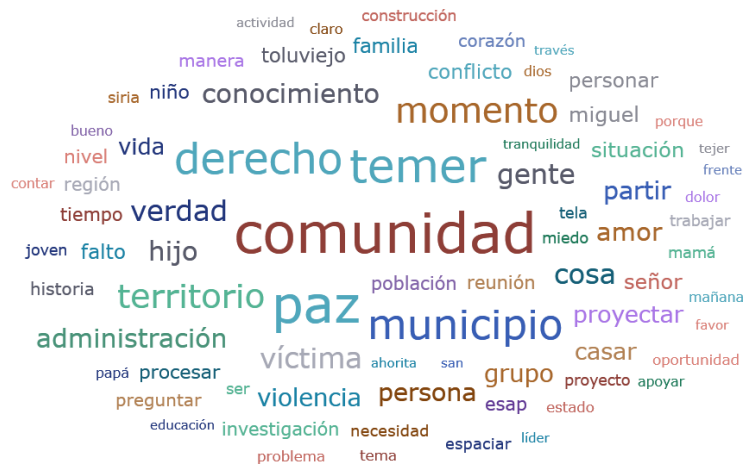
actividad claro construcción
manera toluviejo familia corazón través
conflicto dios
siria niño conocimiento personar
bueno momento miguel porque
nivel vida derecho temer tranquilidad situación tejer
contar región gente frente
tiempo verdad partir dolor
tela trabajar
joven falto hijo comunidad miedo amor mamá
historia territorio población reunión cosa señor
paz mañana
administración municipio proyectar favor
víctima casar
papá procesar ahorita san oportunidad
ser violencia persona grupo proyecto apoyar
preguntar esap estado
educación investigación necesidad espaciar líder
problema tema